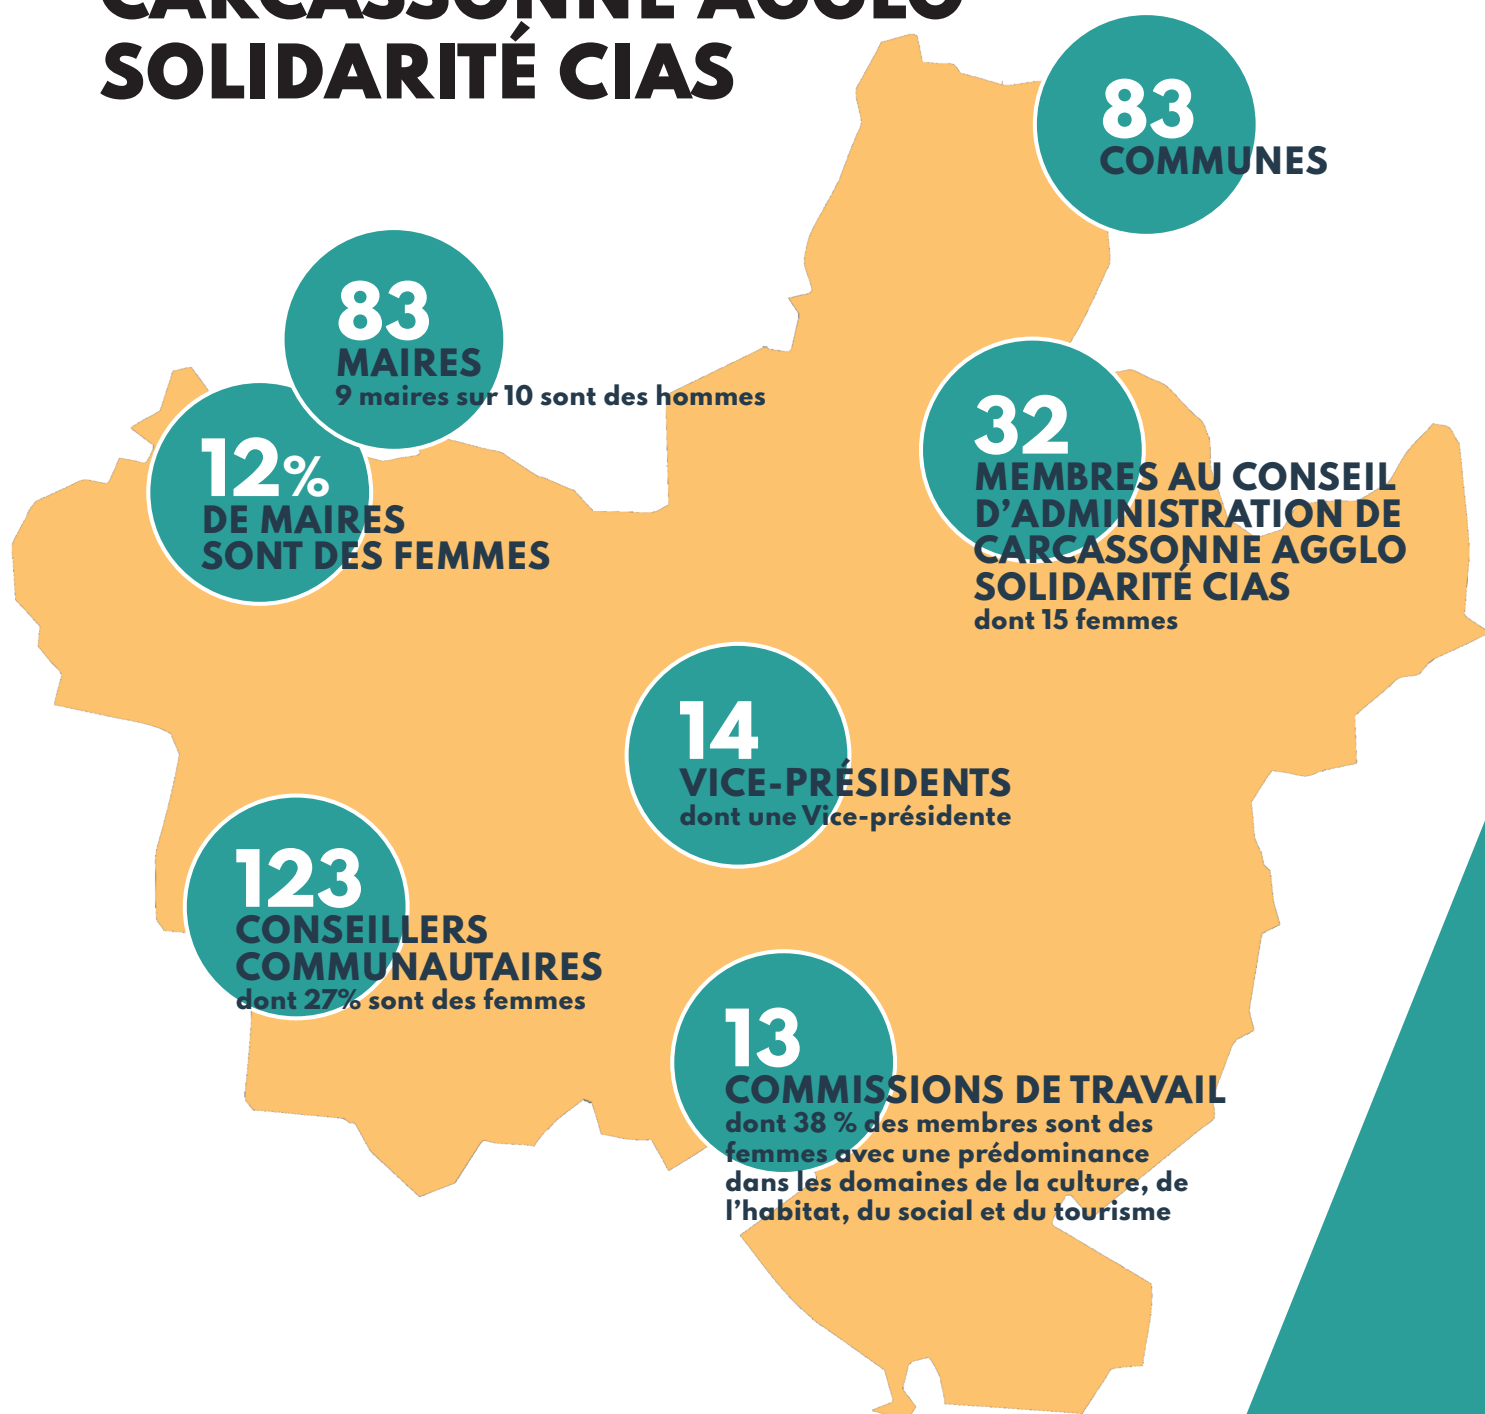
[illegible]
SOLIDARITÉ CIAS

83
COMMUNES

83
MAIRES
9 maires sur 10 sont des hommes

12%
DE MAIRES
SONT DES FEMMES

32
MEMBRES AU CONSEIL D'ADMINISTRATION DE CARCASSONNE AGGLO SOLIDARITÉ CIAS
dont 15 femmes

14
VICE-PRÉSIDENTS
dont une Vice-présidente

123
CONSEILLERS COMMUNAUTAIRES
dont 27% sont des femmes

13
COMMISSIONS DE TRAVAIL
dont 38 % des membres sont des femmes avec une prédominance dans les domaines de la culture, de l'habitat, du social et du tourisme